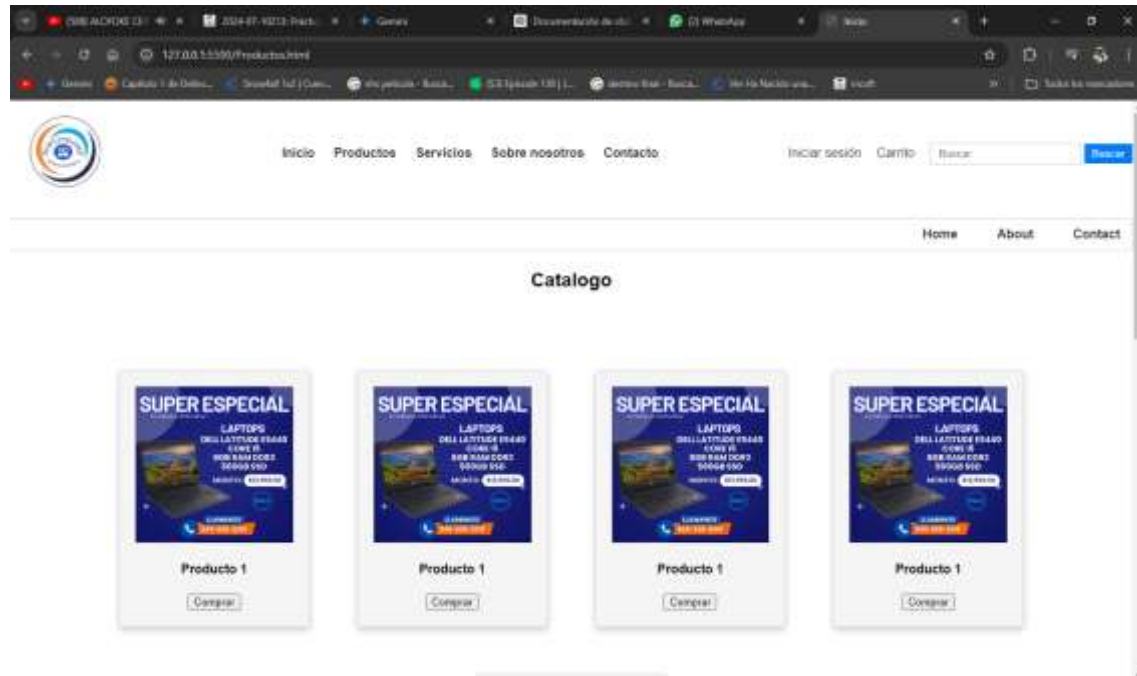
(508) ACFOKE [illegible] | 2024-07-10 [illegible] | Gemini | Documentación de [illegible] | (2) WhatsApp | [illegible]

127.0.0.1:5500/Productos.html

Gemini | Capitulo 1 de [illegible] | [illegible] | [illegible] | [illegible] | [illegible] | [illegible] | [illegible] | Todos los marcadores

Inicio Productos Servicios Sobre nosotros Contacto

Iniciar sesión Carrito Buscar Buscar

Home About Contact

Catalogo

SUPER ESPECIAL
LAPTOPS
DELL LATITUDE E5440
CORE I5
8GB RAM DDR3
500GB SSD
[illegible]

Producto 1
Comprar

SUPER ESPECIAL
LAPTOPS
DELL LATITUDE E5440
CORE I5
8GB RAM DDR3
500GB SSD
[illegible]

Producto 1
Comprar

SUPER ESPECIAL
LAPTOPS
DELL LATITUDE E5440
CORE I5
8GB RAM DDR3
500GB SSD
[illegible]

Producto 1
Comprar

SUPER ESPECIAL
LAPTOPS
DELL LATITUDE E5440
CORE I5
8GB RAM DDR3
500GB SSD
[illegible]

Producto 1
Comprar